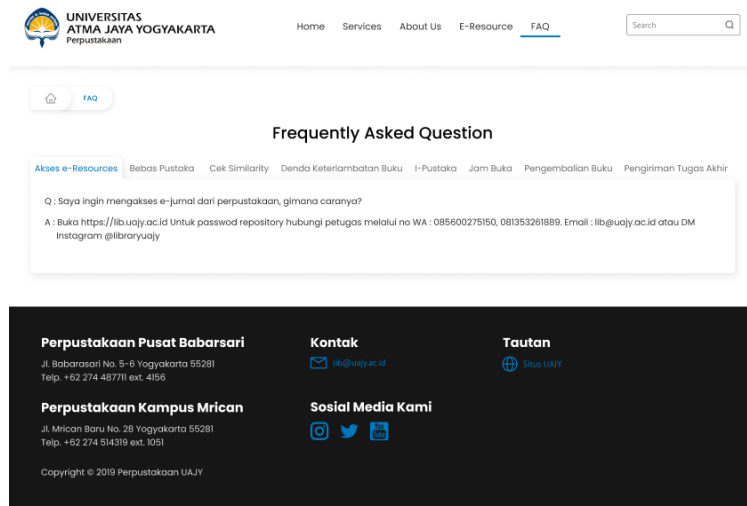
UNIVERSITAS
ATMA JAYA YOGYAKARTA
Perpustakaan

Home Services About Us E-Resource FAQ

Search

FAQ

Frequently Asked Question

Akses e-Resources Bebas Pustaka Cek Similarity Denda Keterlambatan Buku I-Pustaka Jam Buka Pengembalian Buku Pengiriman Tugas Akhir

Q : Saya ingin mengakses e-jurnal dari perpustakaan, gimana caranya?

A : Buka https://lib.uajy.ac.id Untuk passwod repository hubungi petugas melalui no WA : 085600275150, 081353261889. Email : lib@uajy.ac.id atau DM Instagram @libraryuajy

Perpustakaan Pusat Babarsari
Jl. Babarasari No. 5-6 Yogyakarta 55281
Telp. +62 274 487711 ext. 4156

Perpustakaan Kampus Mrican
Jl. Mrican Baru No. 28 Yogyakarta 55281
Telp. +62 274 514319 ext. 1051

Copyright © 2019 Perpustakaan UAJY

Kontak
lib@uajy.ac.id

Sosial Media Kami

Tautan
Situs UAJY